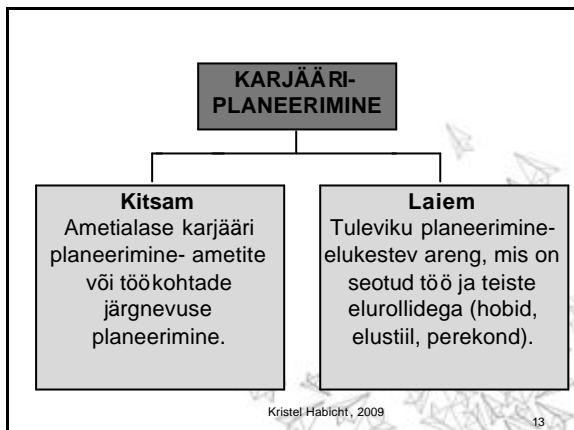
KARJÄÄRI-PLANEERIMINE

Kitsam
Ametialase karjääri planeerimine- ametite või töökohtade järgnevuse planeerimine.

Laiem
Tuleviku planeerimine-elukestev areng, mis on seotud töö ja teiste elurollidega (hobid, elustiil, perekond).

Kristel Habicht, 2009

13